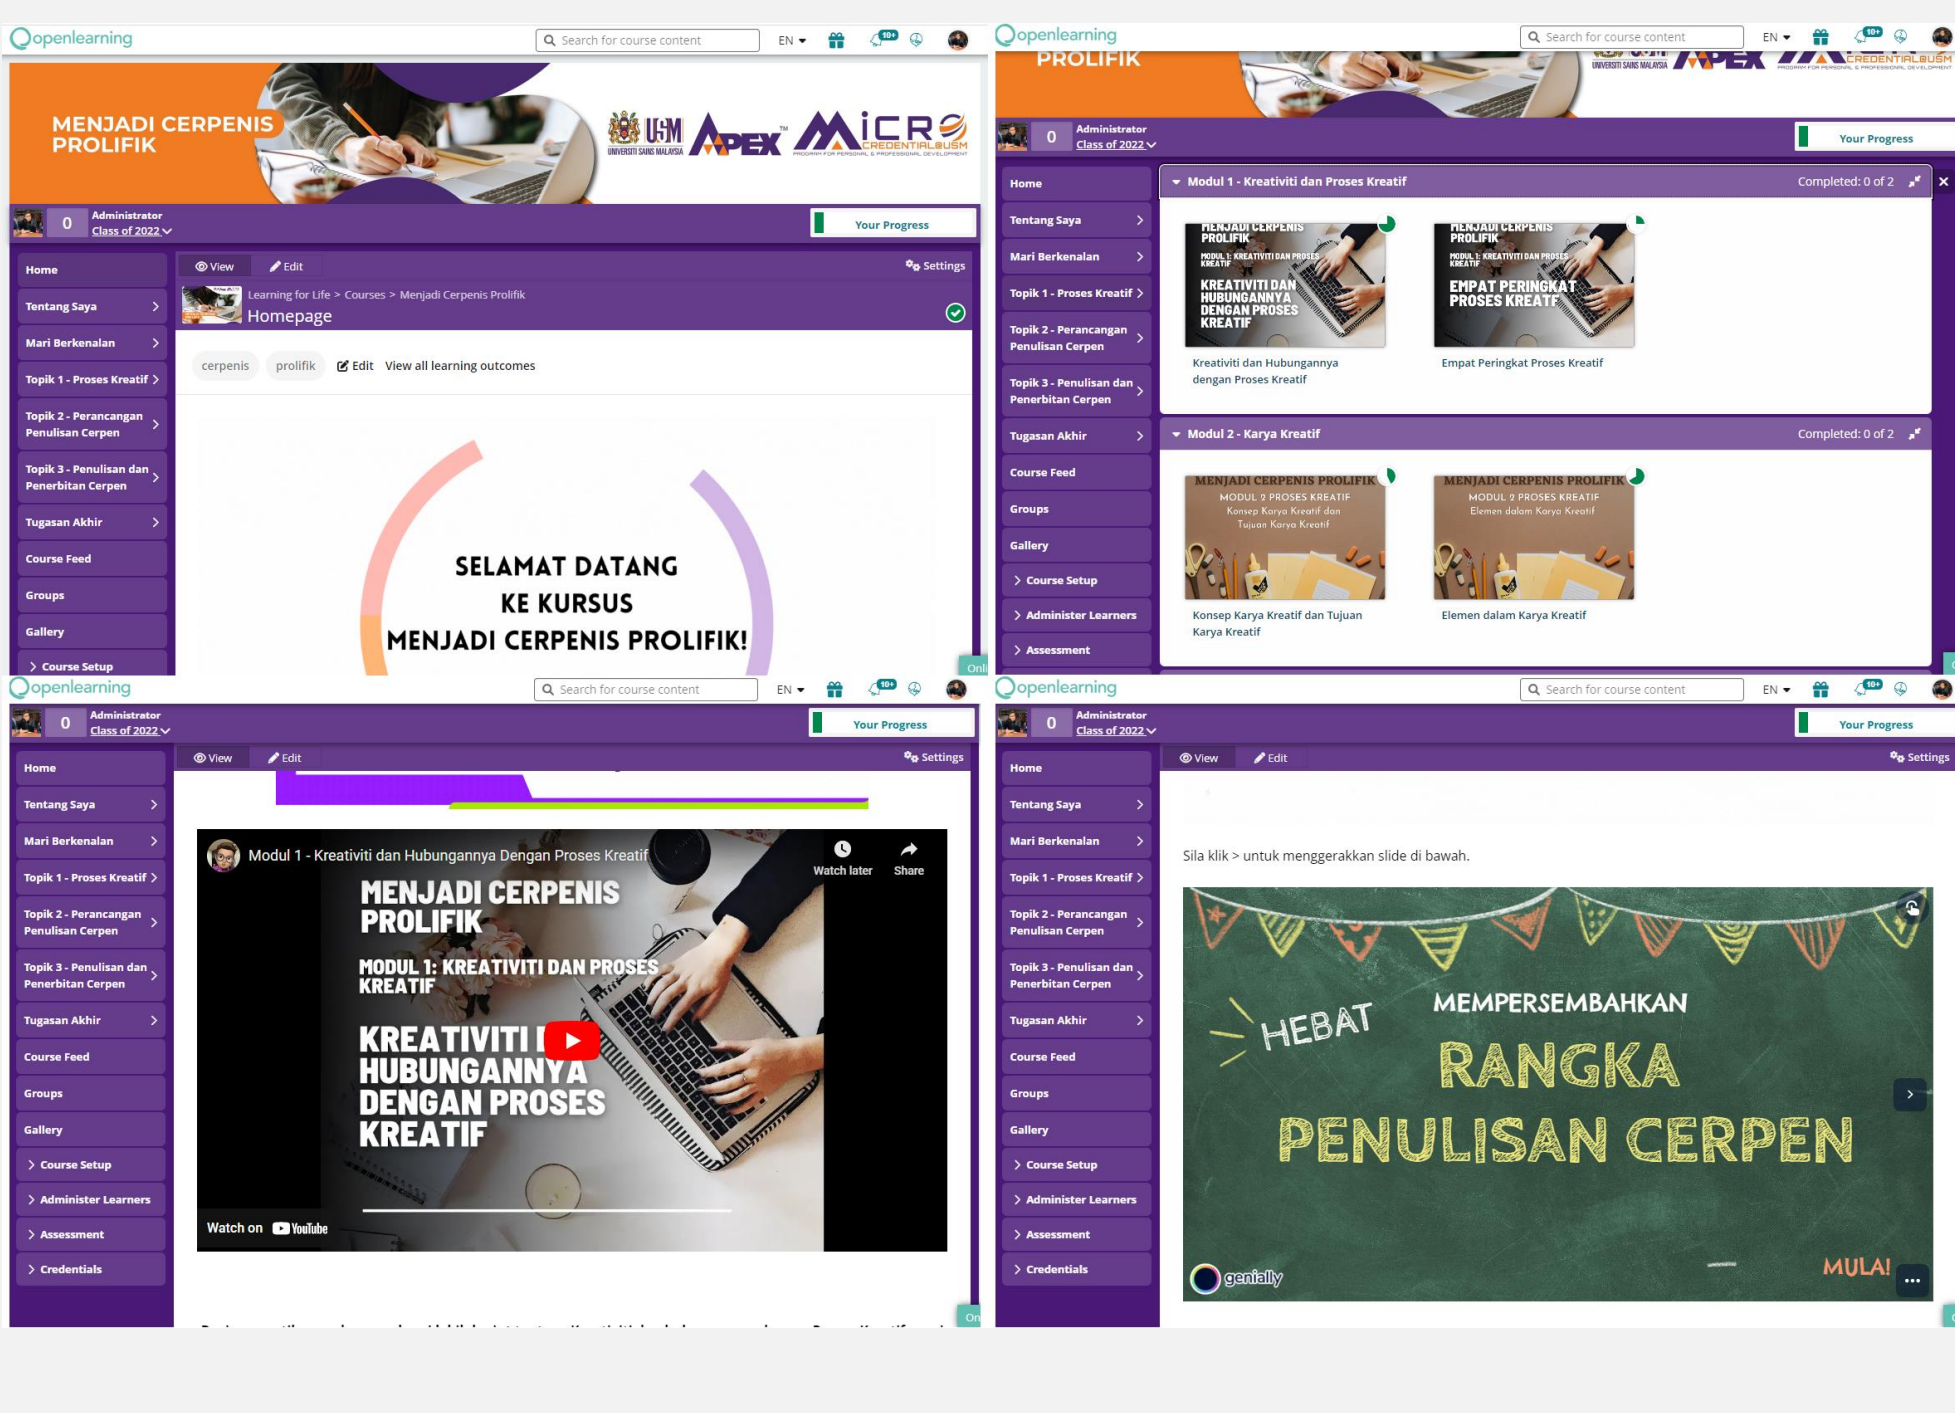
openlearning
Search for course content
EN
10+

MENJADI CERPENIS PROLIFIK
USM UNIVERSITI SAINS MALAYSIA
APEX
MiCRO CREDENTIAL@USM PROGRAM FOR PERSONAL & PROFESSIONAL DEVELOPMENT

0 Administrator Class of 2022
Your Progress

Home
Tentang Saya
Mari Berkenalan
Topik 1 - Proses Kreatif
Topik 2 - Perancangan Penulisan Cerpen
Topik 3 - Penulisan dan Penerbitan Cerpen
Tugasan Akhir
Course Feed
Groups
Gallery
Course Setup

View Edit Settings
Learning for Life > Courses > Menjadi Cerpenis Prolifik
Homepage
cerpenis prolifik Edit View all learning outcomes

SELAMAT DATANG KE KURSUS MENJADI CERPENIS PROLIFIK!

openlearning
Search for course content
EN
10+
PROLIFIK
0 Administrator Class of 2022
Your Progress

Home
Tentang Saya
Mari Berkenalan
Topik 1 - Proses Kreatif
Topik 2 - Perancangan Penulisan Cerpen
Topik 3 - Penulisan dan Penerbitan Cerpen
Tugasan Akhir
Course Feed
Groups
Gallery
Course Setup
Administer Learners
Assessment

Modul 1 - Kreativiti dan Proses Kreatif Completed: 0 of 2
MENJADI CERPENIS PROLIFIK MODUL 1: KREATIVITI DAN PROSES KREATIF KREATIVITI DAN HUBUNGANNYA DENGAN PROSES KREATIF
Kreativiti dan Hubungannya dengan Proses Kreatif
MENJADI CERPENIS PROLIFIK MODUL 1: KREATIVITI DAN PROSES KREATIF EMPAT PERINGKAT PROSES KREATIF
Empat Peringkat Proses Kreatif

Modul 2 - Karya Kreatif Completed: 0 of 2
MENJADI CERPENIS PROLIFIK MODUL 2 PROSES KREATIF Konsep Karya Kreatif dan Tujuan Karya Kreatif
Konsep Karya Kreatif dan Tujuan Karya Kreatif
MENJADI CERPENIS PROLIFIK MODUL 2 PROSES KREATIF Elemen dalam Karya Kreatif
Elemen dalam Karya Kreatif

openlearning
Search for course content
EN
10+
0 Administrator Class of 2022
Your Progress

Home
Tentang Saya
Mari Berkenalan
Topik 1 - Proses Kreatif
Topik 2 - Perancangan Penulisan Cerpen
Topik 3 - Penulisan dan Penerbitan Cerpen
Tugasan Akhir
Course Feed
Groups
Gallery
Course Setup
Administer Learners
Assessment
Credentials

View Edit Settings
Modul 1 - Kreativiti dan Hubungannya Dengan Proses Kreatif
Watch later Share
MENJADI CERPENIS PROLIFIK
MODUL 1: KREATIVITI DAN PROSES KREATIF
KREATIVITI DAN HUBUNGANNYA DENGAN PROSES KREATIF
Watch on YouTube

openlearning
Search for course content
EN
10+
0 Administrator Class of 2022
Your Progress

Home
Tentang Saya
Mari Berkenalan
Topik 1 - Proses Kreatif
Topik 2 - Perancangan Penulisan Cerpen
Topik 3 - Penulisan dan Penerbitan Cerpen
Tugasan Akhir
Course Feed
Groups
Gallery
Course Setup
Administer Learners
Assessment
Credentials

View Edit Settings
Sila klik > untuk menggerakkan slide di bawah.
HEBAT MEMPERSEMBAHKAN
RANGKA PENULISAN CERPEN
MULA!
genially